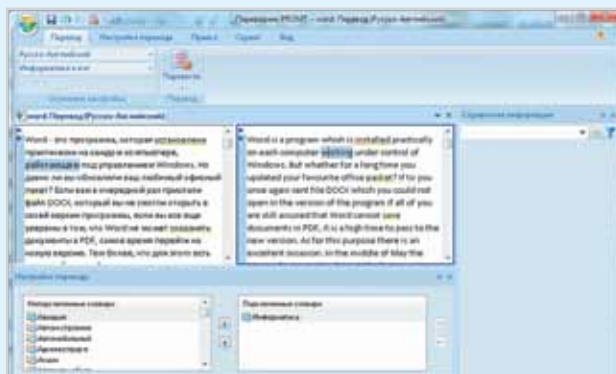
Переводчик PROMT – word: Перевод (Русско-Английский)

Перевод | Настройка перевода | Правка | Сервис | Вид

Русско-Английский

Информатика и ком

Перевести

Основные настройки | Перевод

word: Перевод (Русско-Английский)

Word – это программа, которая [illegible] практически на каждом компьютере, работающем под управлением Windows. Но давно ли вы обновляли ваш любимый офисный пакет? Если вам в очередной раз прислали файл DOCX, который вы не смогли открыть в своей версии программы, если вы все еще уверены в том, что Word не может сохранять документы в PDF, самое время перейти на новую версию. Тем более, что для этого есть

Word is a program which is installed practically on each computer working under control of Windows. But whether for a long time you updated your favourite office packet? If to you once again sent file DOCX which you could not open in the version of the program if all of you are still assured that Word cannot save documents in PDF, it is a high time to pass to the new version. As for this purpose there is an excellent occasion. In the middle of May the

Справочная информация

Настройки перевода

Неподключенные словари

Авиация
Автосервис
Автомобильный
Архитектура
Агент

Подключенные словари

Информатика